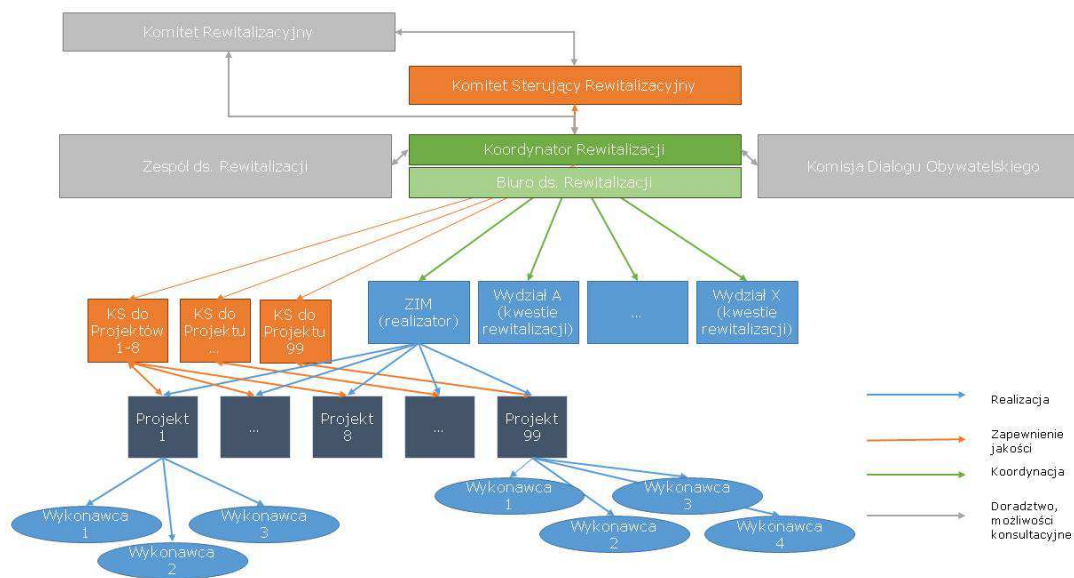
Komitet Rewitalizacyjny

Komitet Sterujący Rewitalizacyjny

Zespół ds. Rewitalizacji

Koordynator Rewitalizacji

Biuro ds. Rewitalizacji

Komisja Dialogu Obywatelskiego

KS do Projektów 1-8

KS do Projektu ...

KS do Projektu 99

ZIM (realizator)

Wydział A (kwestie rewitalizacji)

...

Wydział X (kwestie rewitalizacji)

Projekt 1

...

Projekt 8

...

Projekt 99

Wykonawca 1

Wykonawca 2

Wykonawca 3

Wykonawca 1

Wykonawca 2

Wykonawca 3

Wykonawca 4

Realizacja

Zapewnienie jakości

Koordynacja

Doradztwo, możliwości konsultacyjne